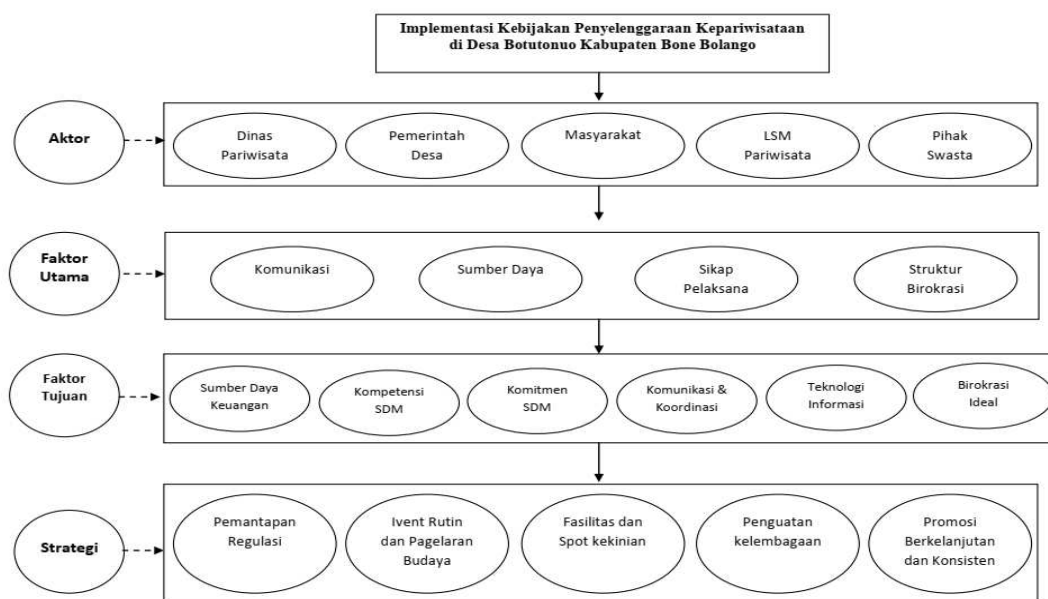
Implementasi Kebijakan Penyelenggaraan Kepariwisataan di Desa Botutonuo Kabupaten Bone Bolango

Aktor

Dinas Pariwisata

Pemerintah Desa

Masyarakat

LSM Pariwisata

Pihak Swasta

Faktor Utama

Komunikasi

Sumber Daya

Sikap Pelaksana

Struktur Birokrasi

Faktor Tujuan

Sumber Daya Keuangan

Kompetensi SDM

Komitmen SDM

Komunikasi & Koordinasi

Teknologi Informasi

Birokrasi Ideal

Strategi

Pemantapan Regulasi

Ivent Rutin dan Pagelaran Budaya

Fasilitas dan Spot kekinian

Penguatan kelembagaan

Promosi Berkelanjutan dan Konsisten